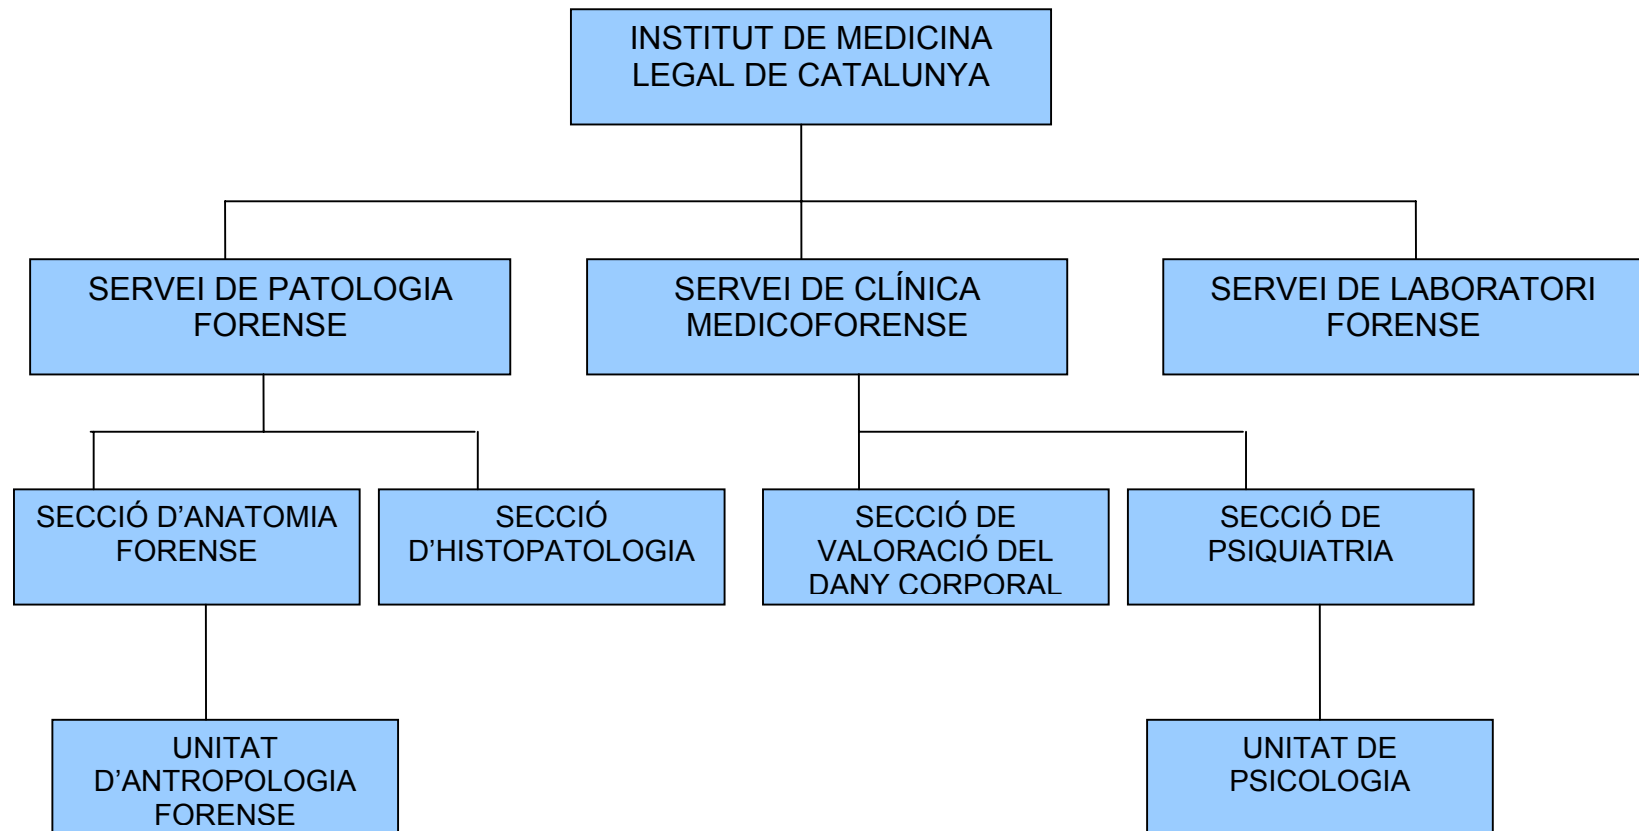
INSTITUT DE MEDICINA LEGAL DE CATALUNYA

SERVEI DE PATOLOGIA FORENSE

SERVEI DE CLÍNICA MEDICOFORENSE

SERVEI DE LABORATORI FORENSE

SECCIÓ D'ANATOMIA FORENSE

SECCIÓ D'HISTOPATOLOGIA

SECCIÓ DE VALORACIÓ DEL DANY CORPORAL

SECCIÓ DE PSIQUIATRIA

UNITAT D'ANTROPOLOGIA FORENSE

UNITAT DE PSICOLOGIA